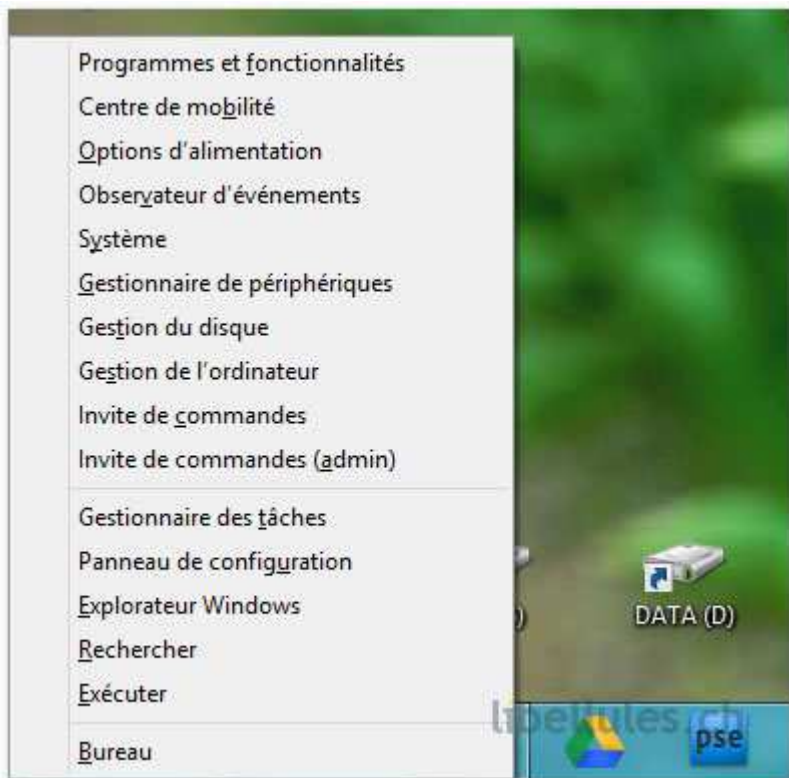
Programmes et fonctionnalités
Centre de mobilité
Options d'alimentation
Observateur d'événements
Système
Gestionnaire de périphériques
Gestion du disque
Gestion de l'ordinateur
Invite de commandes
Invite de commandes (admin)

Gestionnaire des tâches
Panneau de configuration
Explorateur Windows
Rechercher
Exécuter

Bureau

DATA (D)

libellules.ch

pse